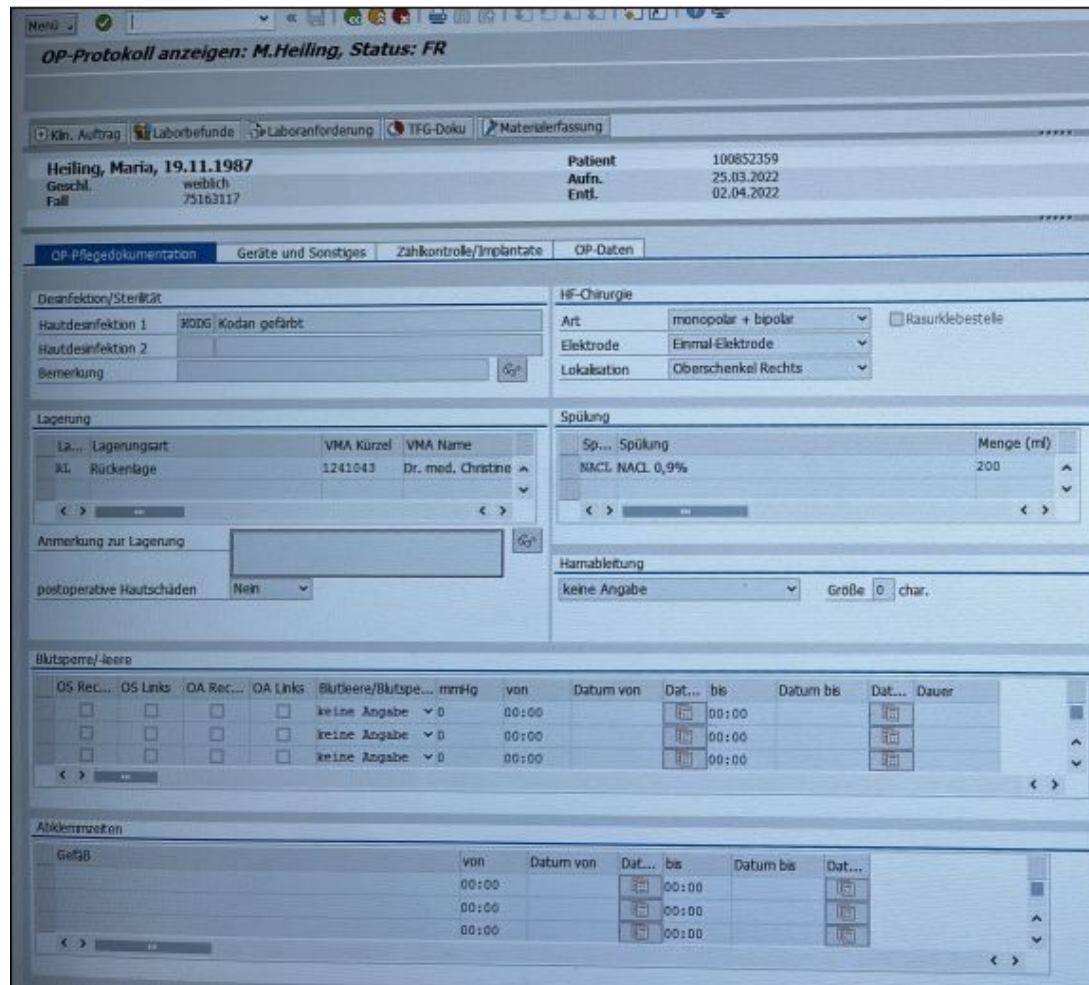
Menü

OP-Protokoll anzeigen: M.Heiling, Status: FR

Kln. Auftrag | Laborbefunde | Laboranforderung | TFG-Doku | Materialerfassung

Heiling, Maria, 19.11.1987
Geschl. weiblich
Fall 75163117

Patient 100852359
Aufn. 25.03.2022
Entl. 02.04.2022

OP-Pflegedokumentation | Geräte und Sonstiges | Zählkontrolle/Implantate | OP-Daten

Desinfektion/Sterilität
Hautdesinfektion 1 KODG Kodan gefärbt
Hautdesinfektion 2
Bemerkung

HF-Chirurgie
Art monopolar + bipolar
Rasurklebestelle
Elektrode Einmal-Elektrode
Lokalisation Oberschenkel Rechts

Lagerung

| La... | Lagerungsart | VMA Kürzel | VMA Name |
|---|---|---|---|
| RL | Rückenlage | 1241043 | Dr. med. Christine |

Spülung

| Sp... | Spülung | Menge (ml) |
|---|---|---|
| NACL | NACL 0,9% | 200 |

Anmerkung zur Lagerung

Harnableitung
keine Angabe Größe 0 char.

postoperative Hautschäden Nein

Blutsperre/-leere

| OS Rec... | OS Links | OA Rec... | OA Links | Blutleere/Blutspe... | mmHg | von | Datum von | Dat... | bis | Datum bis | Dat... | Dauer |
|---|---|---|---|---|---|---|---|---|---|---|---|---|
| | | | | keine Angabe | 0 | 00:00 | | | 00:00 | | | |
| | | | | keine Angabe | 0 | 00:00 | | | 00:00 | | | |
| | | | | keine Angabe | 0 | 00:00 | | | 00:00 | | | |

Abklemmzeiten

| Gefäß | von | Datum von | Dat... | bis | Datum bis | Dat... |
|---|---|---|---|---|---|---|
| | 00:00 | | | 00:00 | | |
| | 00:00 | | | 00:00 | | |
| | 00:00 | | | 00:00 | | |